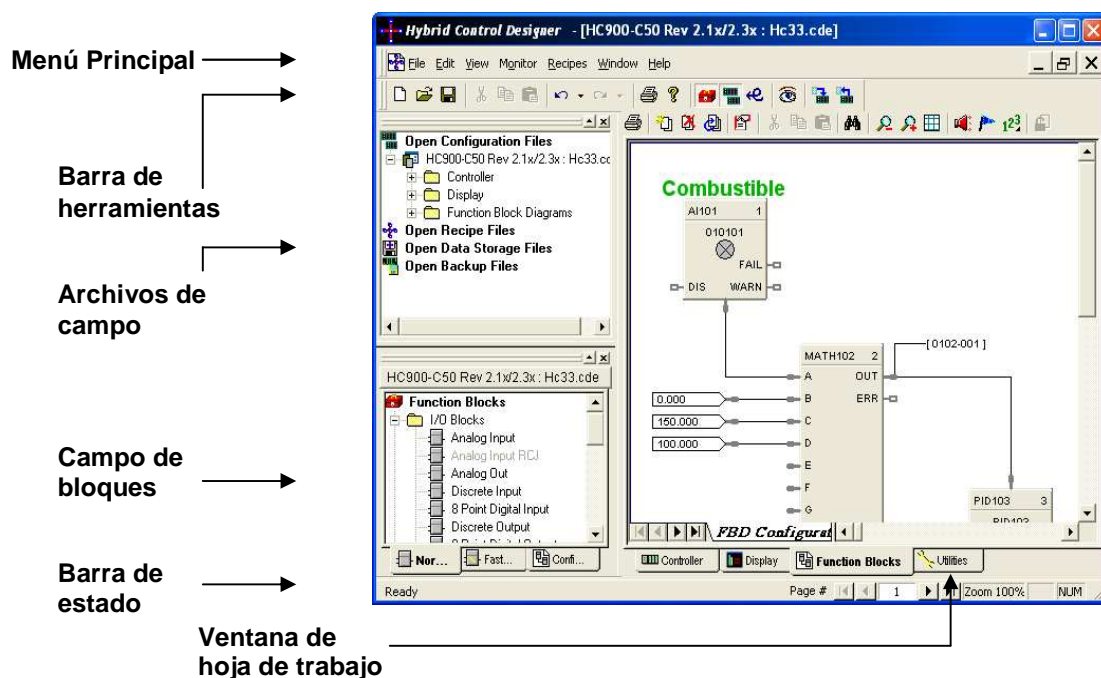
Menú Principal

Barra de herramientas

Archivos de campo

Campo de bloques

Barra de estado

Ventana de hoja de trabajo

Hybrid Control Designer - [HC900-C50 Rev 2.1x/2.3x : Hc33.cde]

File Edit View Monitor Recipes Window Help

Open Configuration Files
HC900-C50 Rev 2.1x/2.3x : Hc33.cde
Controller
Display
Function Block Diagrams
Open Recipe Files
Open Data Storage Files
Open Backup Files

HC900-C50 Rev 2.1x/2.3x : Hc33.cde
Function Blocks
I/O Blocks
Analog Input
Analog Input RCJ
Analog Out
Discrete Input
8 Point Digital Input
Discrete Output

Nor... Fast... Confi...

Combustible
AI101 1
010101
FAIL
DIS WARN

MATH102 2
A OUT
B ERR
C
D
E
F
G
0.000
150.000
100.000
[0102-001]

PID103 3
PID103

FBD Configurat

Controller Display Function Blocks Utilities

Ready Page # 1 Zoom 100% NUM